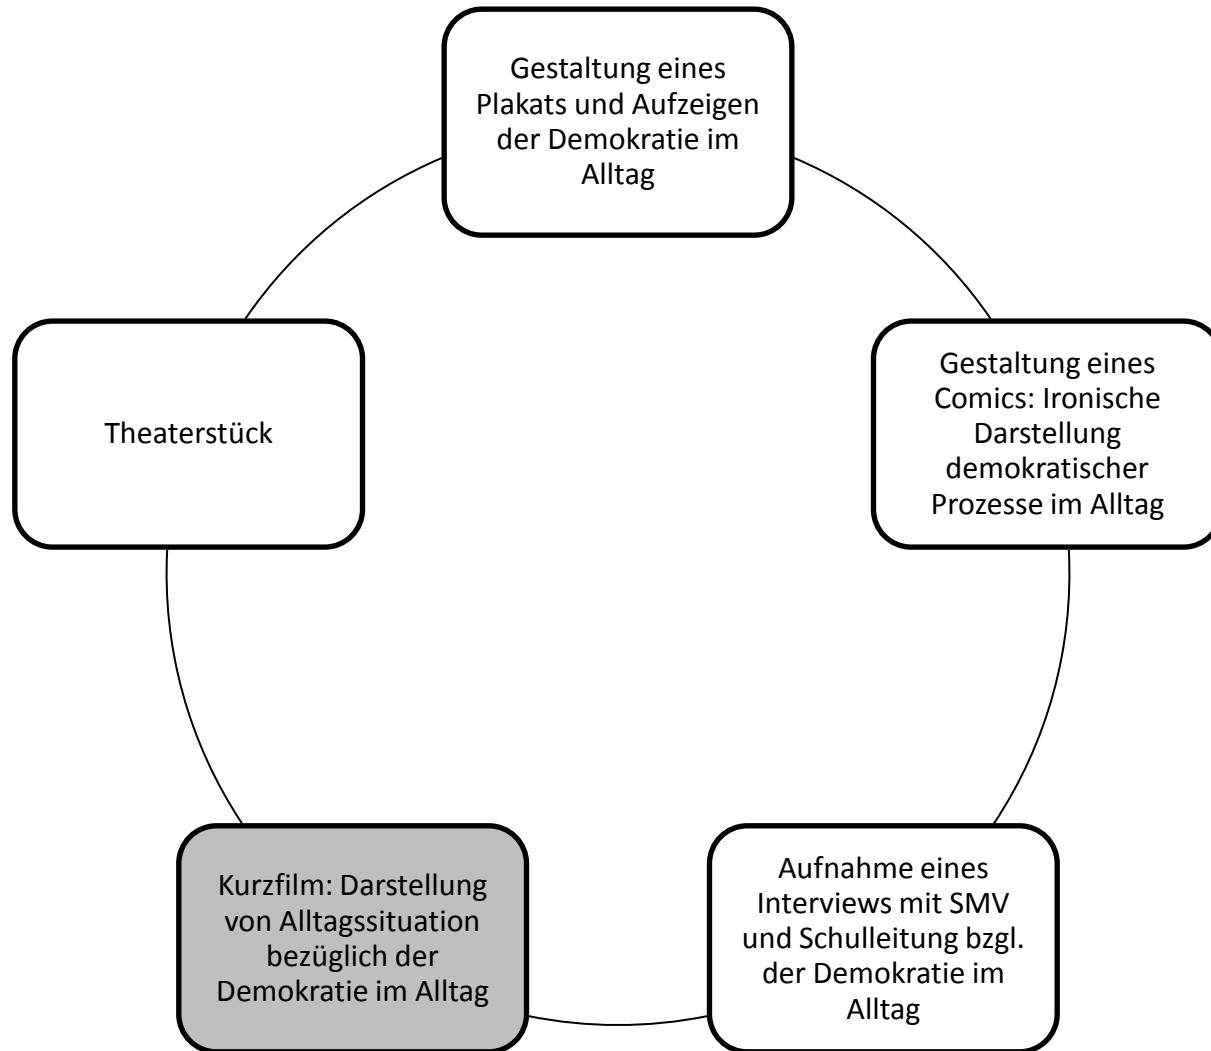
Gestaltung eines Plakats und Aufzeigen der Demokratie im Alltag

Gestaltung eines Comics: Ironische Darstellung demokratischer Prozesse im Alltag

Aufnahme eines Interviews mit SMV und Schulleitung bzgl. der Demokratie im Alltag

Kurzfilm: Darstellung von Alltagssituation bezüglich der Demokratie im Alltag

Theaterstück